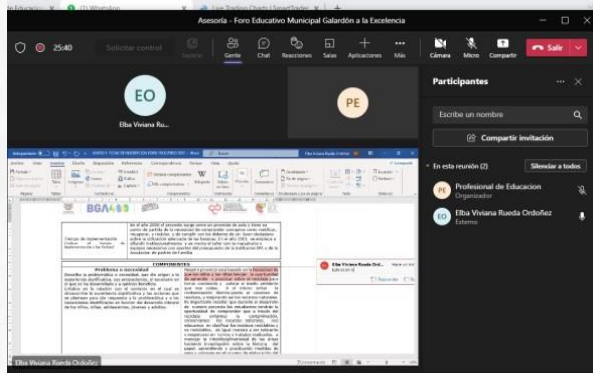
de Educacion | (1) WhatsApp | Live Trading Charts | SmartTrader

Asesoría - Foro Educativo Municipal Galardón a la Excelencia

25:40 Solicitar control Salir Gente Chat Reacciones Salas Aplicaciones Más Cámara Micro Compartir Salir

EO
Elba Viviana Ru...

PE

Participantes

Escribe un nombre

Compartir invitación

En esta reunión (2) Silenciar a todos

PE Profesional de Educacion
Organizador

EO Elba Viviana Rueda Ordoñez
Externo

BGA

Campo de implementación

COMPONENTES

Problema o necesidad

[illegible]

Elba Viviana Rueda Ord...

Elba Viviana Rueda Ordoñez